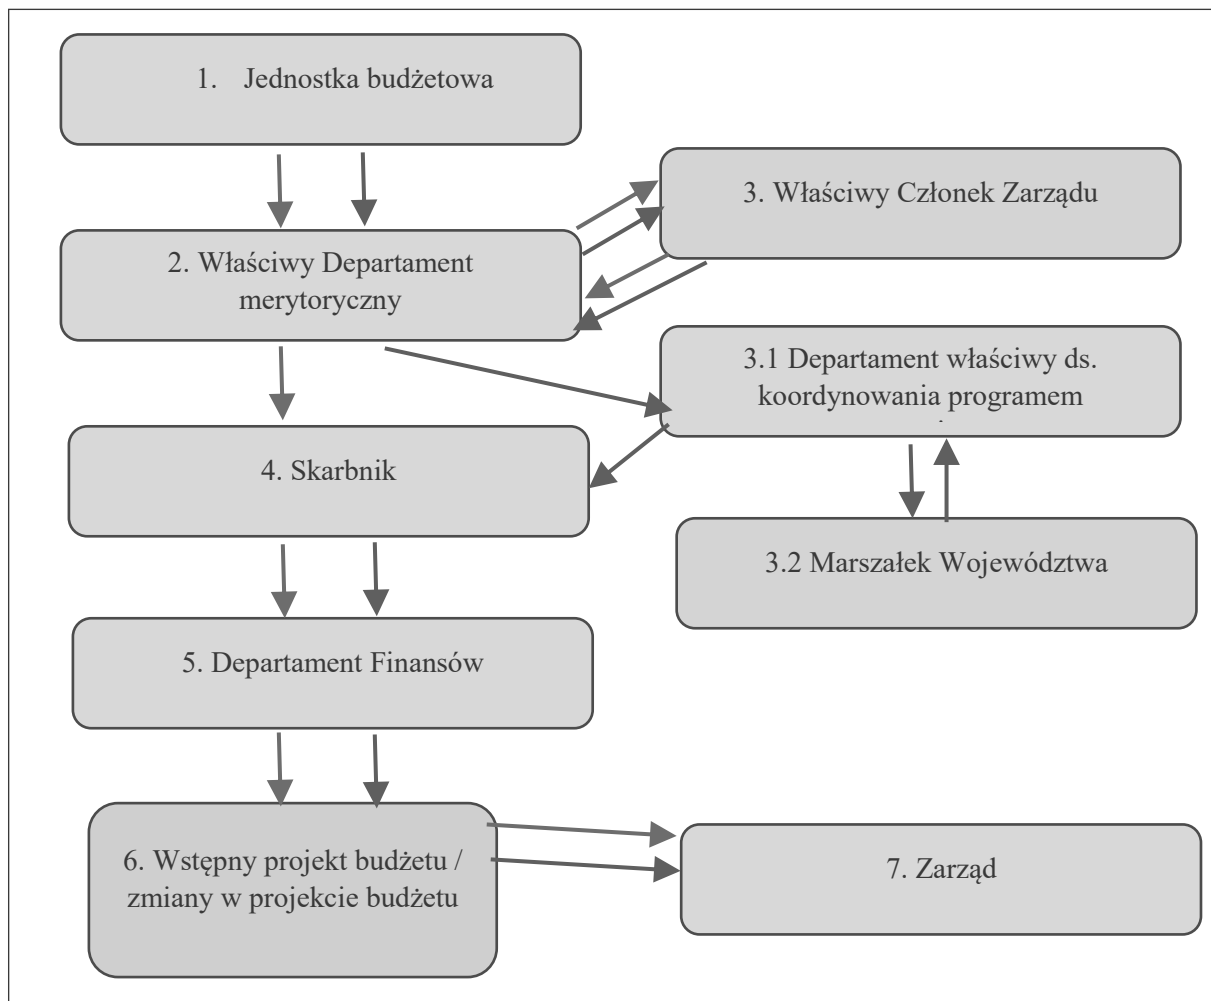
1. Jednostka budżetowa

3. Właściwy Członek Zarządu

2. Właściwy Departament merytoryczny

3.1 Departament właściwy ds. koordynowania programem

4. Skarbnik

3.2 Marszałek Województwa

5. Departament Finansów

6. Wstępny projekt budżetu / zmiany w projekcie budżetu

7. Zarząd